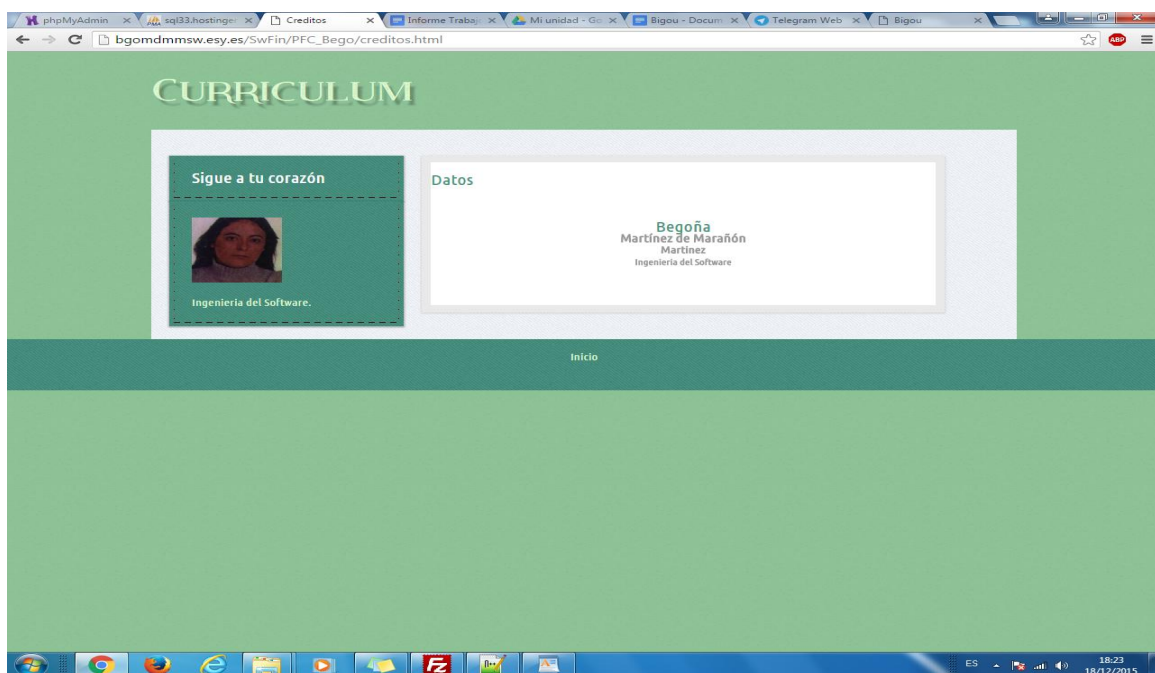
phpMyAdmin ×
sql33.hostinger ×
Creditos ×
Informe Trabaj ×
Mi unidad - Go ×
Bigou - Docum ×
Telegram Web ×
Bigou ×

bgomdmmsw.esy.es/SwFin/PFC_Bego/creditos.html

ABP

CURRICULUM

Sigue a tu corazón

Ingenieria del Software.

Datos

Begoña
Martínez de Marañón
Martinez
Ingenieria del Software

Inicio

ES
18:23
18/12/2015